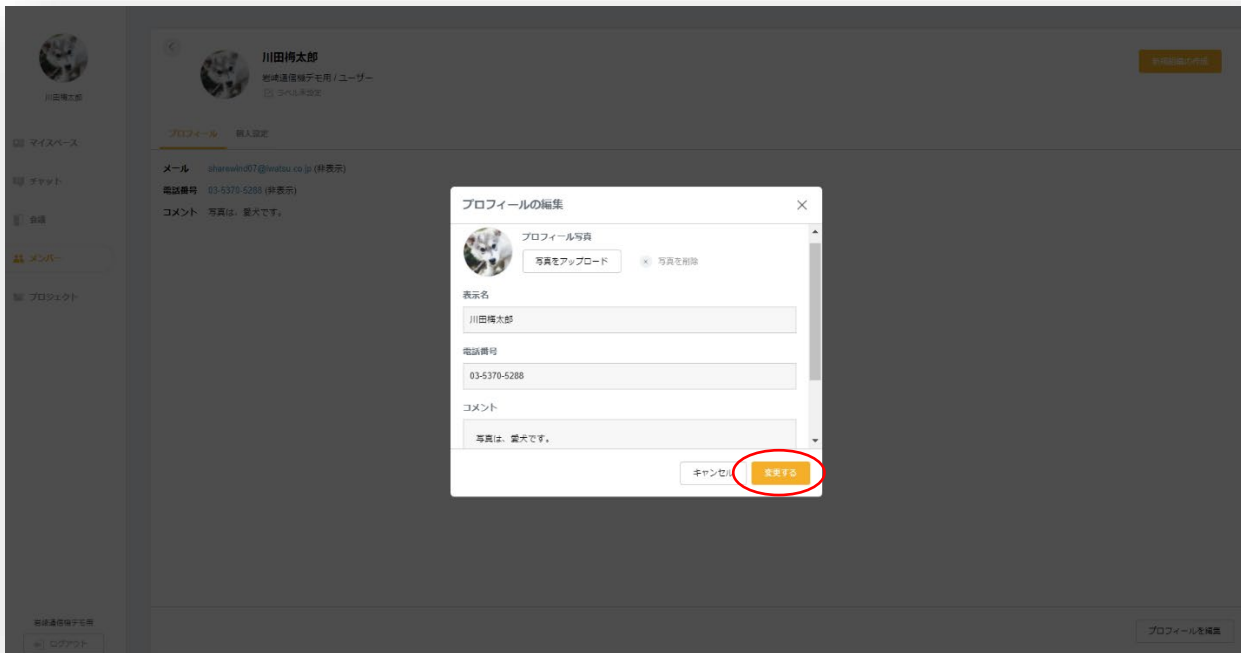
川田梅太郎

マイスペース
チャット
会議
メンバー
プロジェクト

川田梅太郎
岩崎通信機デモ用 / ユーザー
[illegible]

新規会議の作成

プロフィール　個人設定

メール　sharewind07@iwatsu.co.jp (非表示)
電話番号　03-5370-5288 (非表示)
コメント　写真は、愛犬です。

プロフィールの編集

プロフィール写真
写真をアップロード
× 写真を削除

表示名
川田梅太郎

電話番号
03-5370-5288

コメント
写真は、愛犬です。

キャンセル　変更する

岩崎通信機デモ用
ログアウト

プロフィールを編集